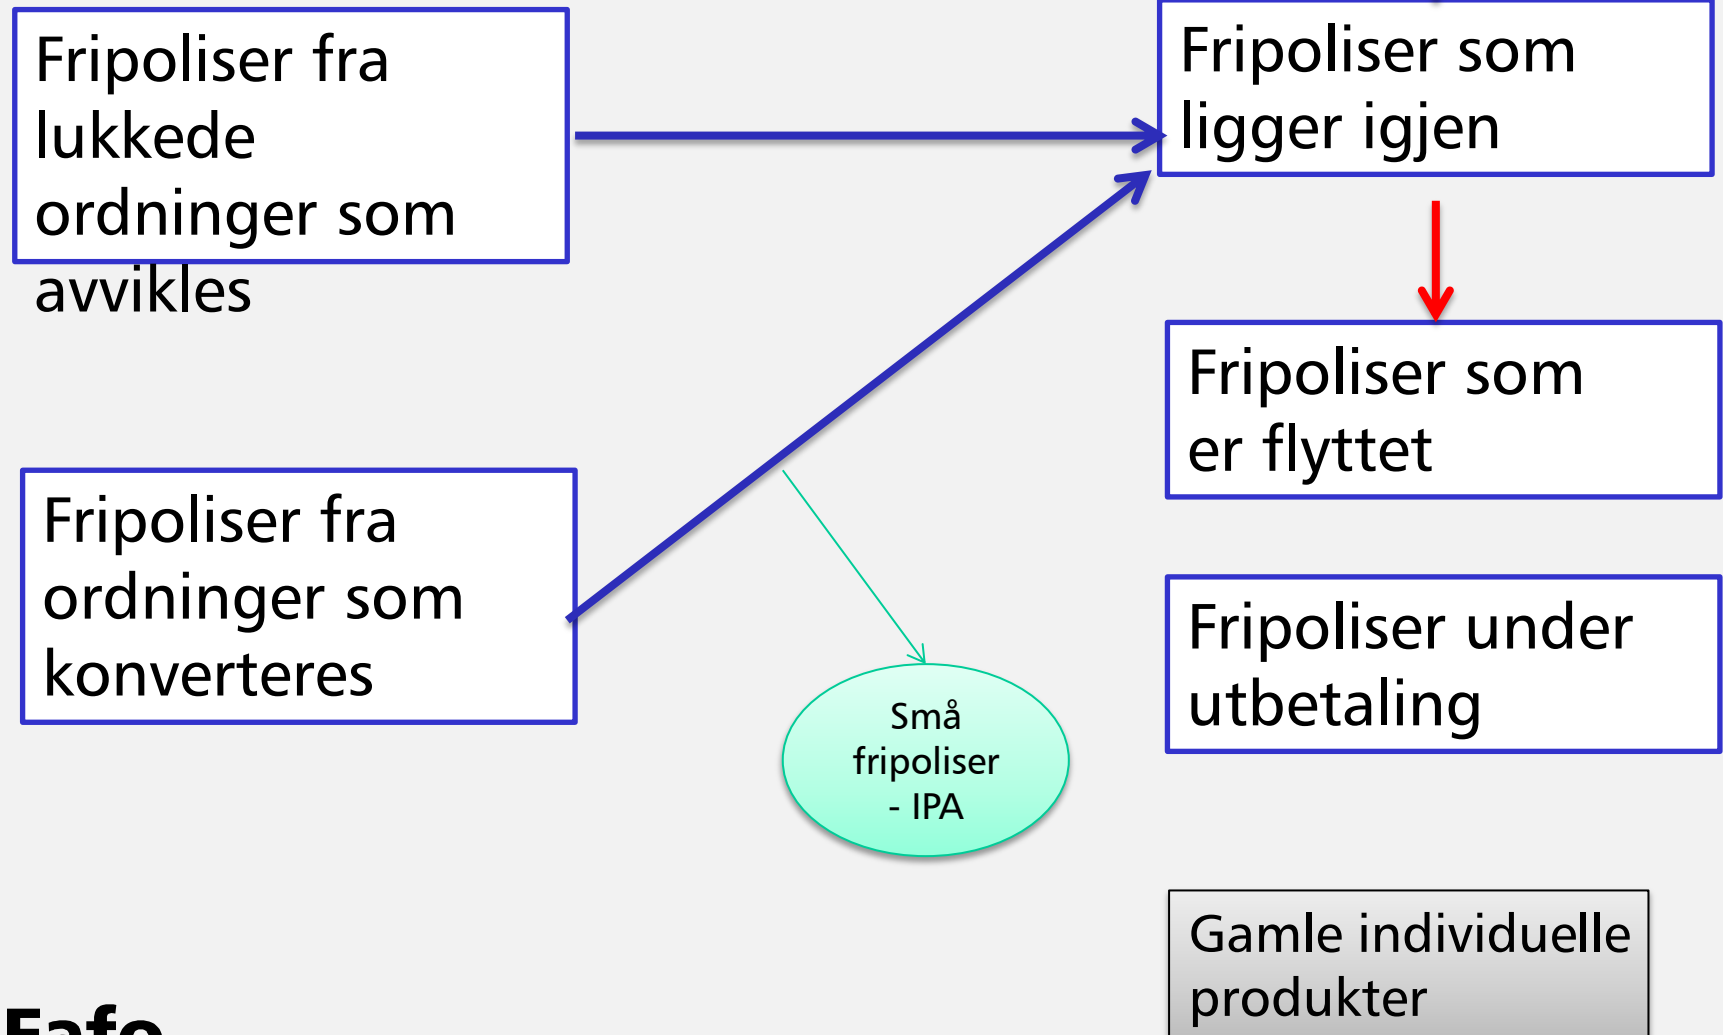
Fripoliser fra lukkede ordninger som avvikles

Fripoliser som ligger igjen

Fripoliser som er flyttet

Fripoliser fra ordninger som konverteres

Fripoliser under utbetaling

Små fripoliser - IPA

Gamle individuelle produkter

Fafo